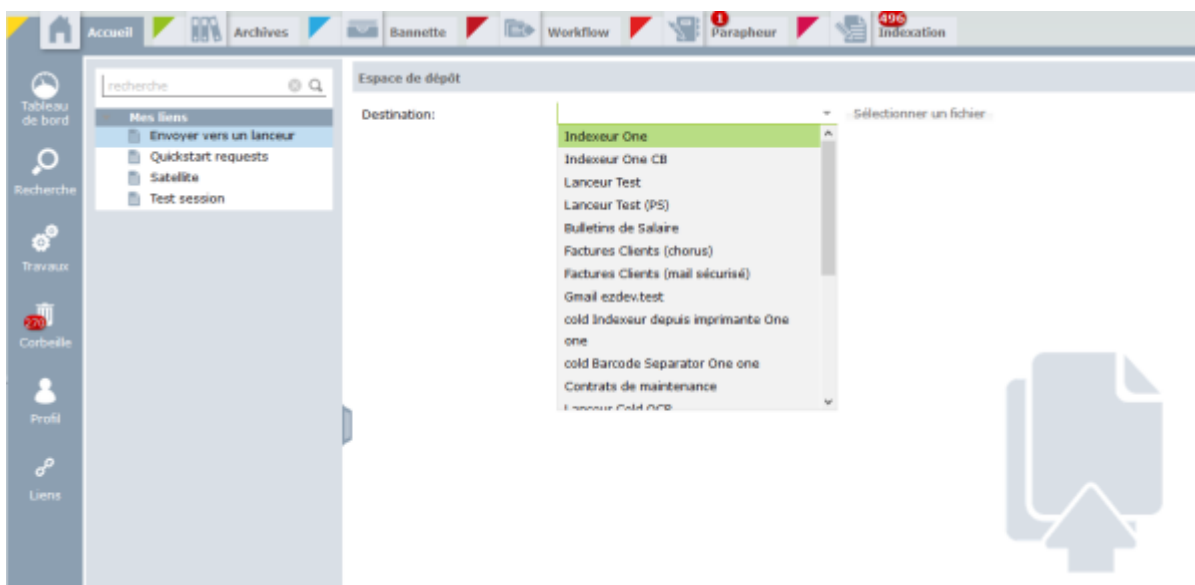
Accueil Archives Bannette Workflow 1 Parapheur 496 Indexation

Tableau de bord

Recherche

Travaux

270 Corbeille

Profil

Liens

recherche

Mes liens
Envoyer vers un lanceur
Quickstart requests
Satellite
Test session

Espace de dépôt

Destination:

Sélectionner un fichier

Indexeur One
Indexeur One CB
Lanceur Test
Lanceur Test (PS)
Bulletins de Salaire
Factures Clients (chorus)
Factures Clients (mail sécurisé)
Gmail ezdev.test
cold Indexeur depuis imprimante One one
cold Barcode Separator One one
Contrats de maintenance
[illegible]